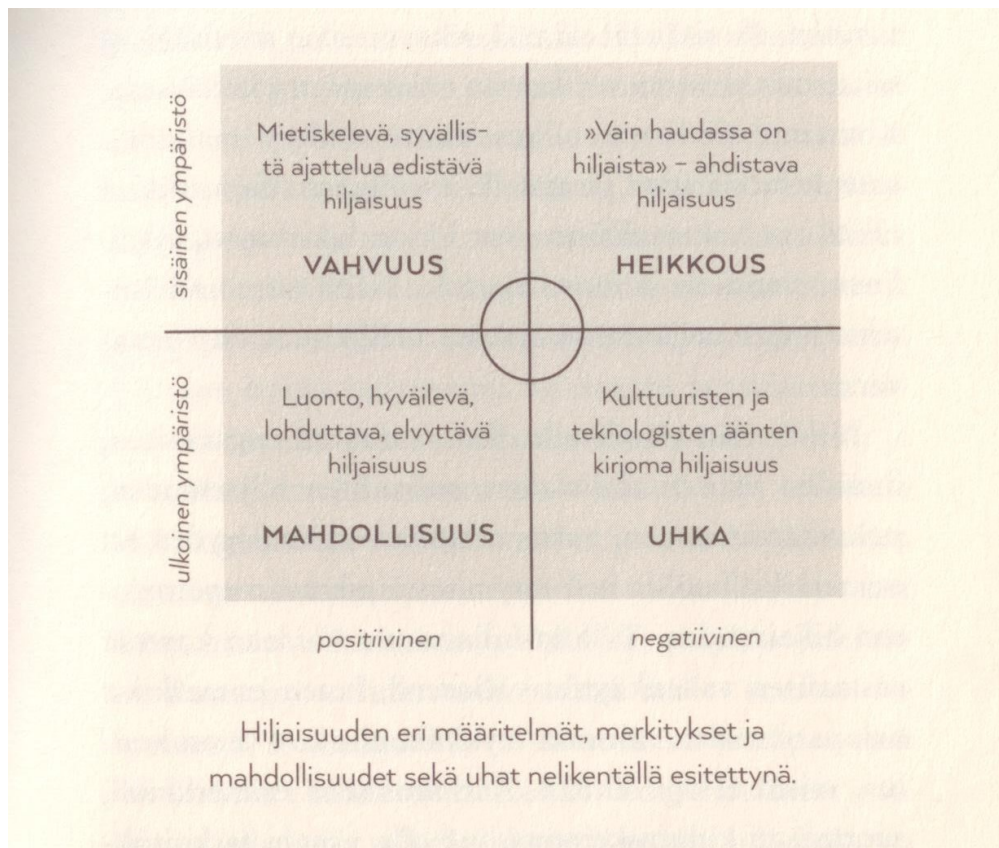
sisäinen ympäristö

Mietiskelevä, syvällistä ajattelua edistävä hiljaisuus

VAHVUUS

»Vain haudassa on hiljaista» – ahdistava hiljaisuus

HEIKKOUS

ulkoinen ympäristö

Luonto, hyväilevä, lohduttava, elvyttävä hiljaisuus

MAHDOLLISUUS

Kulttuuristen ja teknologisten äänten kirjoma hiljaisuus

UHKA

positiivinen

negatiivinen

Hiljaisuuden eri määritelmät, merkitykset ja mahdollisuudet sekä uhat nelikentällä esitettynä.